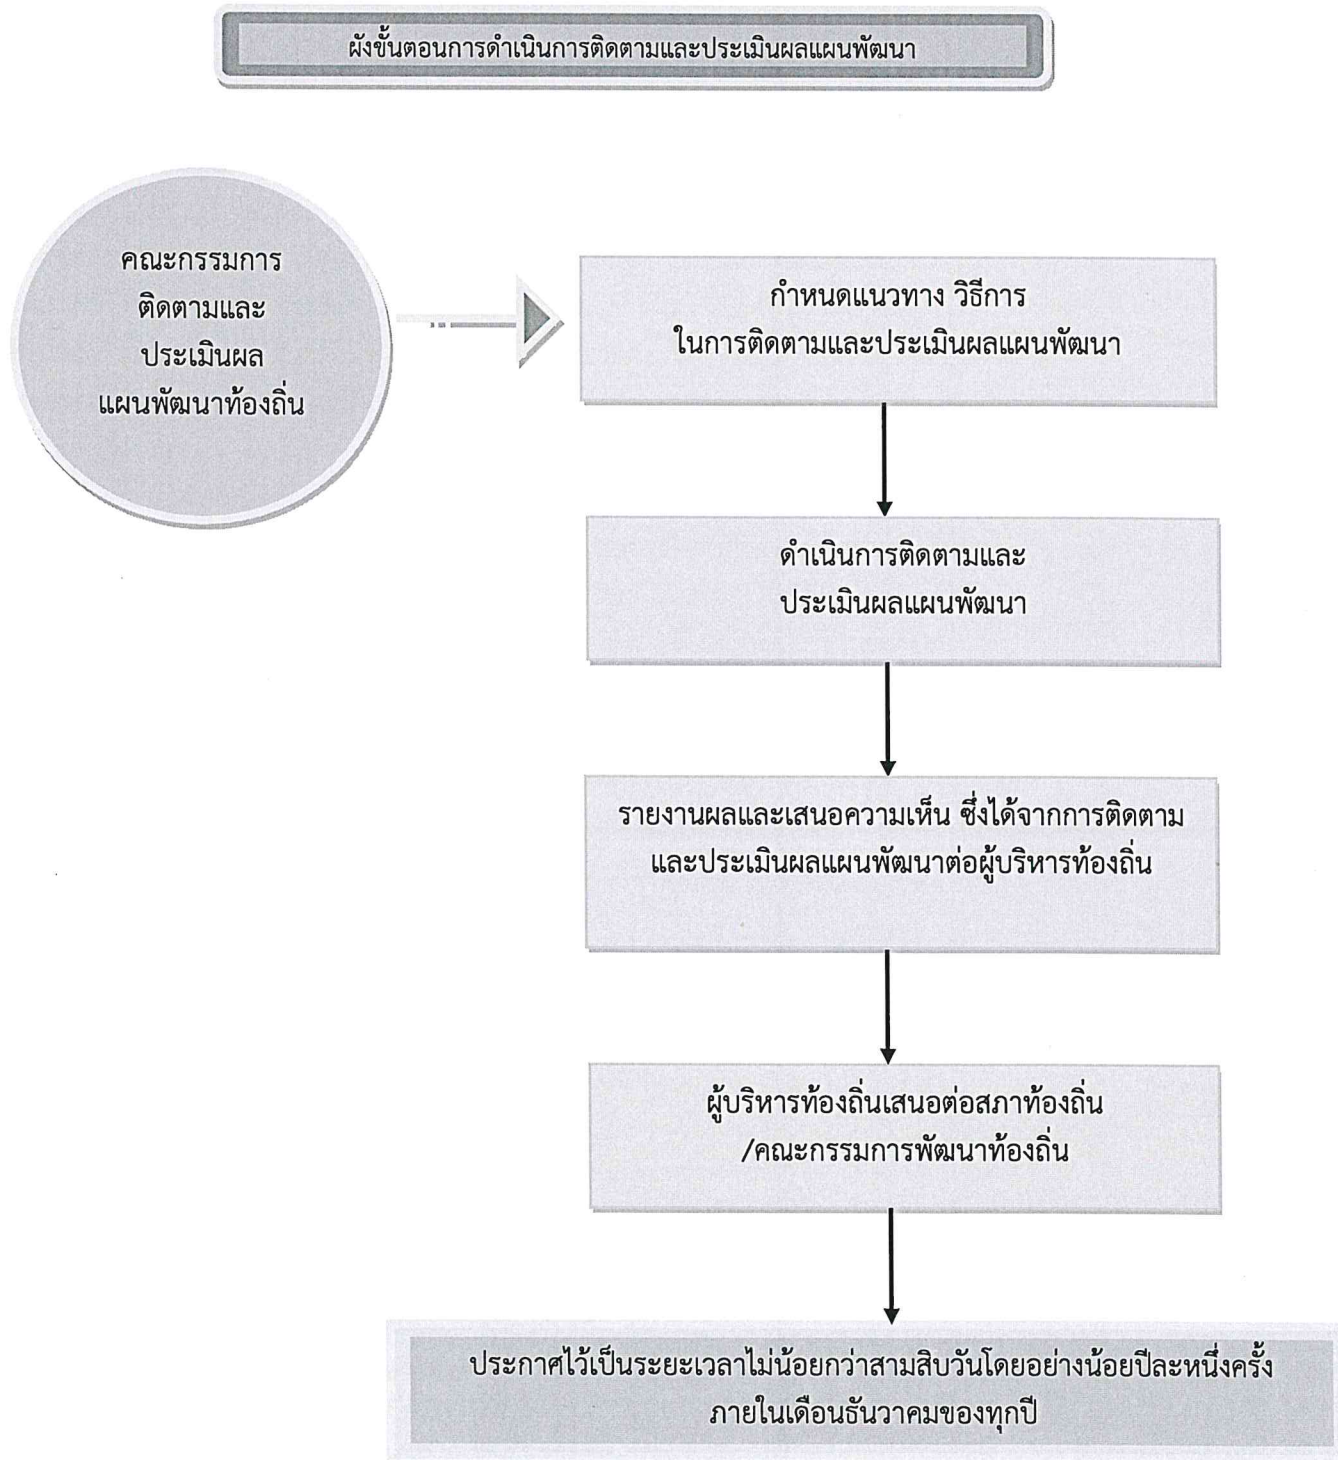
ผังขั้นตอนการดำเนินการติดตามและประเมินผลแผนพัฒนา

คณะกรรมการ
ติดตามและ
ประเมินผล
แผนพัฒนาท้องถิ่น

กำหนดแนวทาง วิธีการ
ในการติดตามและประเมินผลแผนพัฒนา

ดำเนินการติดตามและ
ประเมินผลแผนพัฒนา

รายงานผลและเสนอความเห็น ซึ่งได้จากการติดตาม
และประเมินผลแผนพัฒนาต่อผู้บริหารท้องถิ่น

ผู้บริหารท้องถิ่นเสนอต่อสภาท้องถิ่น
/คณะกรรมการพัฒนาท้องถิ่น

ประกาศไว้เป็นระยะเวลาไม่น้อยกว่าสามสิบวันโดยอย่างน้อยปีละหนึ่งครั้ง
ภายในเดือนธันวาคมของทุกปี